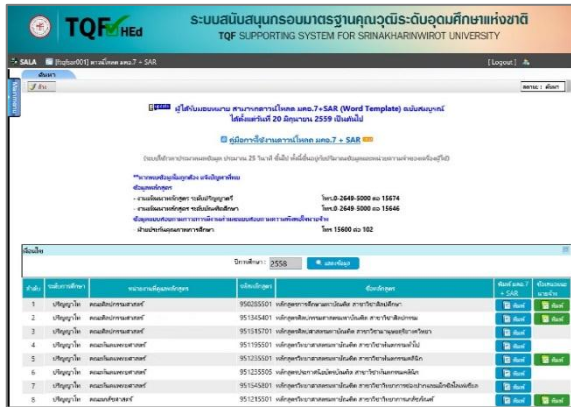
TQF HEd

ระบบสนับสนุนกรอบมาตรฐานคุณวุฒิระดับอุดมศึกษาแห่งชาติ
TQF SUPPORTING SYSTEM FOR SRINAKHARINWIROT UNIVERSITY

SALA [tqfser001] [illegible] มคอ.7 + SAR [ Logout ]

ต้นหา

สถานะ : ต้นหา

ผู้ใช้งานสามารถดาวน์โหลด มคอ.7+SAR (Word Template) ฉบับสมบูรณ์ ได้ตั้งแต่วันที่ 20 มิถุนายน 2559 เป็นต้นไป

คู่มือการใช้งานดาวน์โหลด มคอ.7 + SAR

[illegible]

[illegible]
ข้อมูลหลักสูตร
- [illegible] โทร.0-2649-5000 ต่อ 15674
- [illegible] โทร.0-2649-5000 ต่อ 15646
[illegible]
- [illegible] โทร 15600 ต่อ 102

ค้นหา

ปีการศึกษา : 2558 แสดงข้อมูล

| ลำดับ | ระดับการศึกษา | หน่วยงานที่ดูแลหลักสูตร | รหัสหลักสูตร | ชื่อหลักสูตร | พิมพ์ มคอ.7 + SAR | ข้อเสนอแนะ มคอ.7 |
|---|---|---|---|---|---|---|
| 1 | ปริญญาโท | คณะศึกษาศาสตร์ | 950285501 | หลักสูตรการศึกษามหาบัณฑิต สาขาวิชาเทคโนโลยีการศึกษา | พิมพ์ | พิมพ์ |
| 2 | ปริญญาโท | คณะศิลปกรรมศาสตร์ | 951545401 | หลักสูตรศิลปกรรมศาสตรมหาบัณฑิต สาขาวิชาศิลปกรรม | พิมพ์ | พิมพ์ |
| 3 | ปริญญาโท | คณะศิลปกรรมศาสตร์ | 951515701 | หลักสูตรศิลปศาสตรมหาบัณฑิต สาขาวิชา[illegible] | พิมพ์ | |
| 4 | ปริญญาโท | คณะมนุษยศาสตร์ | 951195501 | หลักสูตร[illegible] | พิมพ์ | |
| 5 | ปริญญาโท | คณะมนุษยศาสตร์ | 951235501 | หลักสูตร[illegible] | พิมพ์ | พิมพ์ |
| 6 | ปริญญาโท | คณะมนุษยศาสตร์ | 951235505 | หลักสูตร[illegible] | พิมพ์ | |
| 7 | ปริญญาโท | คณะมนุษยศาสตร์ | 951545801 | หลักสูตร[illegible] | พิมพ์ | |
| 8 | ปริญญาโท | คณะสังคมศาสตร์ | 951215501 | หลักสูตร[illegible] | พิมพ์ | พิมพ์ |